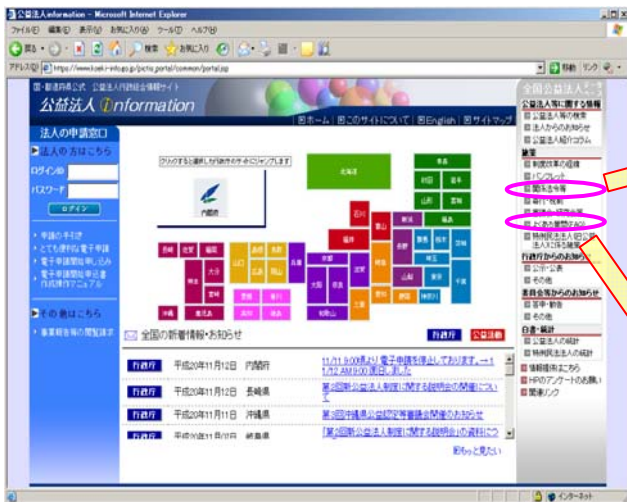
公益法人information - Microsoft Internet Explorer

ファイル(F) 編集(E) 表示(V) お気に入り(A) ツール(T) ヘルプ(H)

戻る 検索 お気に入り

アドレス(D) https://www.koeki-info.go.jp/pictis_portal/common/portal.jsp

移動 リンク

国・都道府県公式 公益法人行政総合情報サイト

公益法人 information

ホーム | このサイトについて | English | サイトマップ

法人の申請窓口

法人の方はこちら

ログインID

パスワード

ログイン

申請の手引き

とても便利な電子申請

電子申請開始申し込み

電子申請開始申込書作成操作マニュアル

その他はこちら

事業報告等の閲覧請求

クリックすると選択した行政庁のサイトにジャンプします

内閣府

北海道

青森 秋田 岩手 山形 宮城 石川 富山 新潟 福島 福井 長野 群馬 栃木 茨城 山梨 埼玉 千葉 東京 神奈川 岐阜 静岡 愛知 京都 滋賀 三重 大阪 奈良 兵庫 和歌山 鳥取 岡山 島根 広島 山口 福岡 佐賀 長崎 大分 熊本 宮崎 鹿児島 香川 徳島 愛媛 高知 沖縄

全国の新着情報・お知らせ

行政庁 公益法人

| 行政庁 | 平成20年11月12日 | 内閣府 | 11/11 9:00頃より電子申請を停止しております。→11/12 AM 9:00再開しました |
|---|---|---|---|
| 行政庁 | 平成20年11月12日 | 長崎県 | 第3回新公益法人制度に関する説明会の開催について |
| 行政庁 | 平成20年11月11日 | 沖縄県 | 第3回沖縄県公益認定等審議会開催のお知らせ |
| 行政庁 | 平成20年11月10日 | 岐阜県 | 「第2回新公益法人制度に関する説明会」の資料につ |

前のページ

全国公益法人

公益法人等に関する情報

公益法人等の検索

法人からのお知らせ

公益法人紹介コラム

制度

制度改革の概要

パンフレット

関係法令等

条件・税制

よくある質問FAQ

特例民法法人(旧公益法人)に係る制度

行政庁からのお知らせ

公示・公表

その他

委員会等からのお知らせ

答申・勧告

その他

白書・統計

公益法人の統計

特例民法法人の統計

情報提供はこちら

HPのアンケートのお願い

関連リンク

インターネット